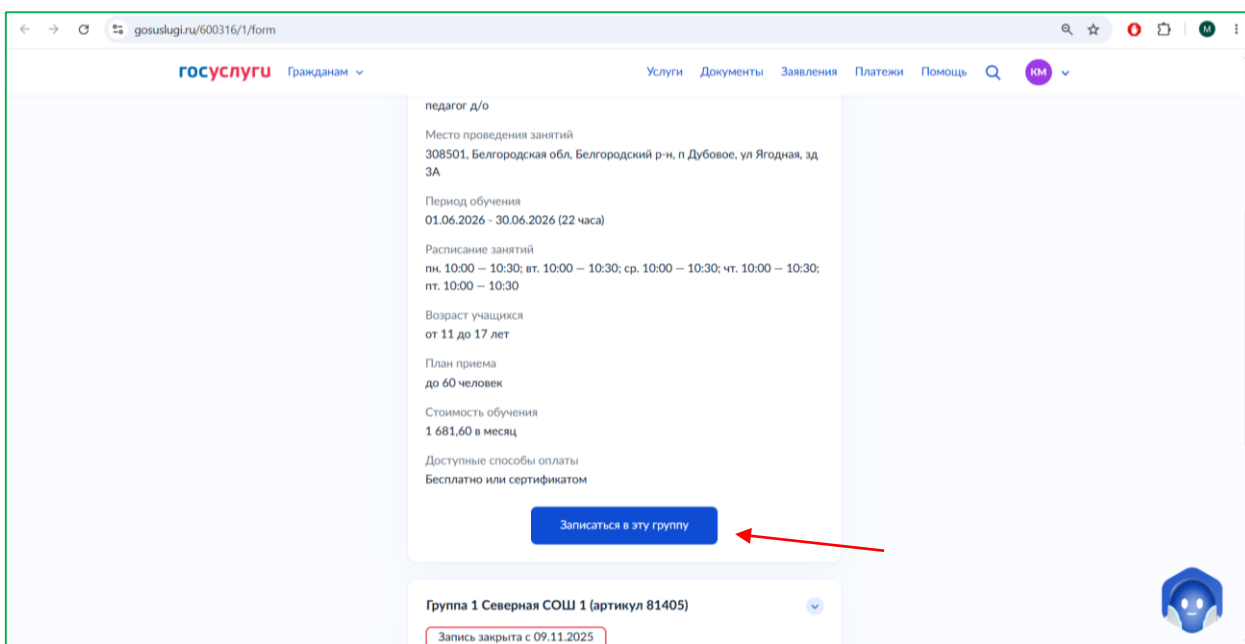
gosuslugi.ru/600316/1/form

госуслуги Гражданам

Услуги Документы Заявления Платежи Помощь КМ

педагог д/о

Место проведения занятий
308501, Белгородская обл, Белгородский р-н, п Дубовое, ул Ягодная, зд 3А

Период обучения
01.06.2026 - 30.06.2026 (22 часа)

Расписание занятий
пн. 10:00 — 10:30; вт. 10:00 — 10:30; ср. 10:00 — 10:30; чт. 10:00 — 10:30; пт. 10:00 — 10:30

Возраст учащихся
от 11 до 17 лет

План приема
до 60 человек

Стоимость обучения
1 681,60 в месяц

Доступные способы оплаты
Бесплатно или сертификатом

Записаться в эту группу

Группа 1 Северная СОШ 1 (артикул 81405)

Запись закрыта с 09.11.2025